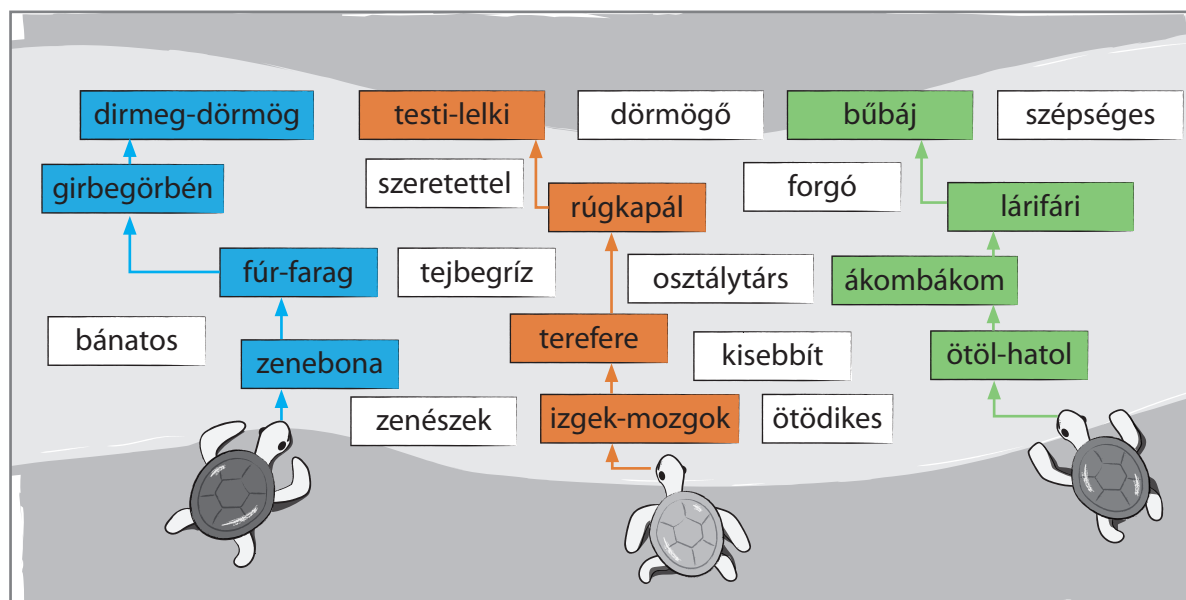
dirmeg-dörmög

testi-lelki

dörmögő

bűbáj

szépséges

girbegörbén

szeretettel

rúgkapál

forgó

lárifári

fúr-farag

tejbegríz

osztálytárs

ákombákom

bánatos

zenebona

terefere

kisebbít

ötöl-hatol

zenészek

izgek-mozgok

ötödikes